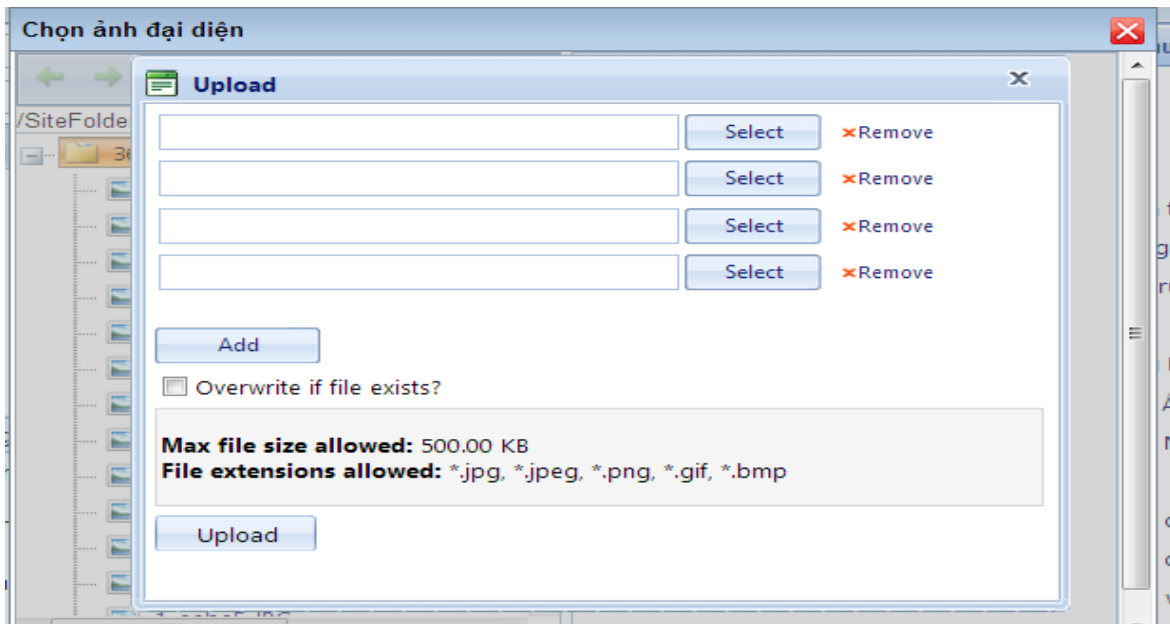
Chọn ảnh đại diện

/SiteFolde

Upload

Select ×Remove

Select ×Remove

Select ×Remove

Select ×Remove

Add

Overwrite if file exists?

**Max file size allowed:** 500.00 KB
**File extensions allowed:** *.jpg, *.jpeg, *.png, *.gif, *.bmp

Upload